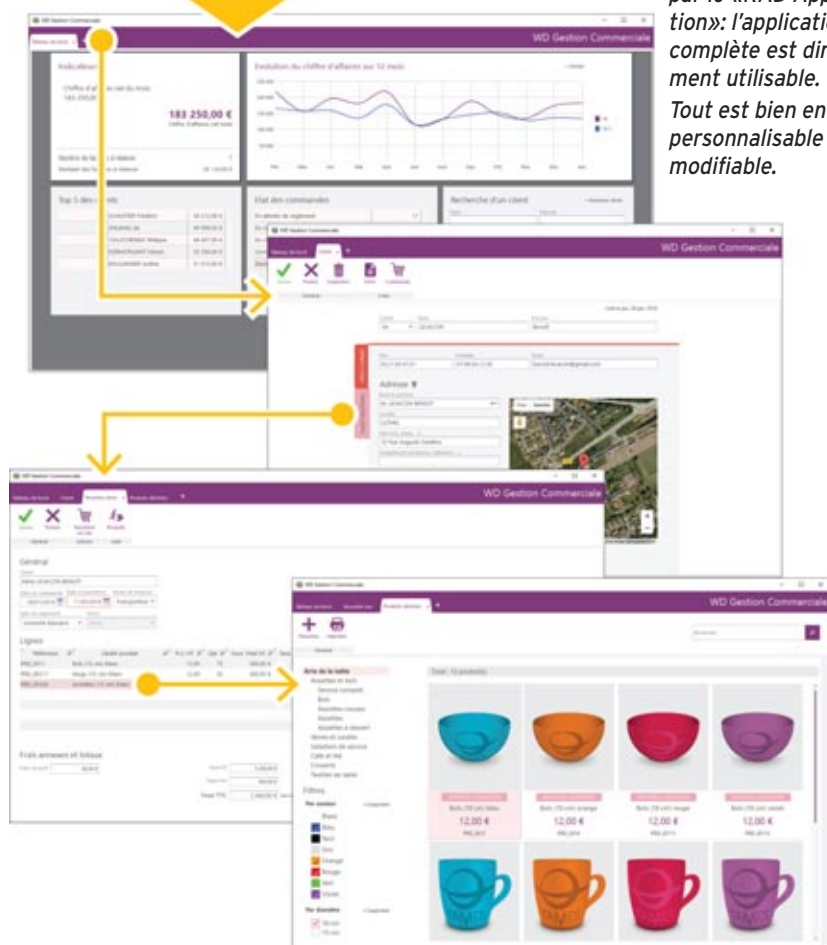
par le «RAD App
tion»: l'applicati
complète est dir
ment utilisable.
Tout est bien en
personnalisable
modifiable.

WD Gestion Commerciale

WD Gestion Commerciale

Indicateurs

183 250,00 €

Evolution du chiffre d'affaires sur 12 mois

Top 5 des clients

Etat des commandes

Recherche d'un client

WD Gestion Commerciale

Adresse

WD Gestion Commerciale

WD Gestion Commerciale

Général

Lignes

Frais annexes et totaux

WD Gestion Commerciale

WD Gestion Commerciale

Arts de la table

Filtres

12,00 €

12,00 €

12,00 €

12,00 €